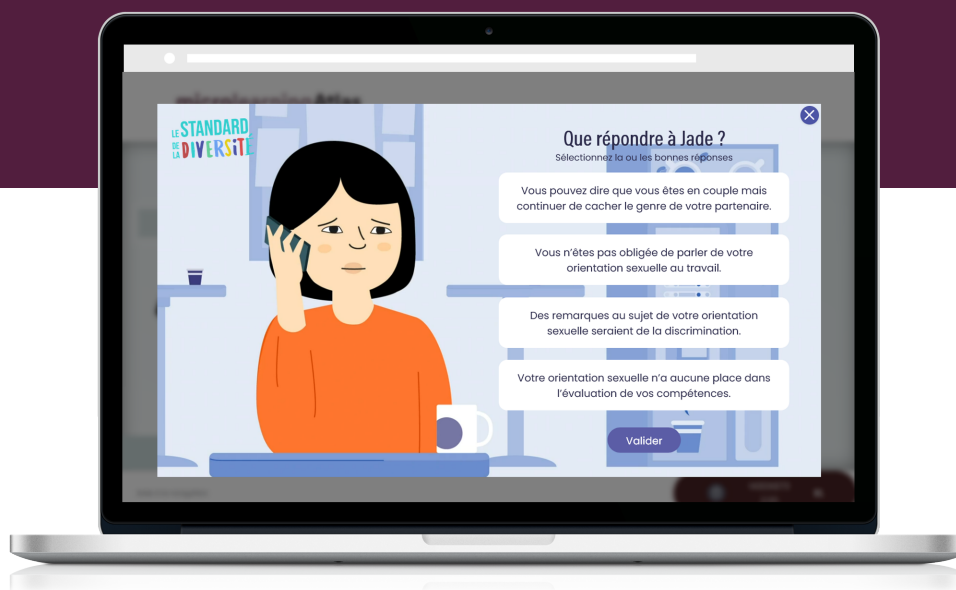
LE STANDARD DE LA DIVERSITÉ

Que répondre à Jade ?

Sélectionnez la ou les bonnes réponses

Vous pouvez dire que vous êtes en couple mais continuer de cacher le genre de votre partenaire.

Vous n'êtes pas obligée de parler de votre orientation sexuelle au travail.

Des remarques au sujet de votre orientation sexuelle seraient de la discrimination.

Votre orientation sexuelle n'a aucune place dans l'évaluation de vos compétences.

Valider